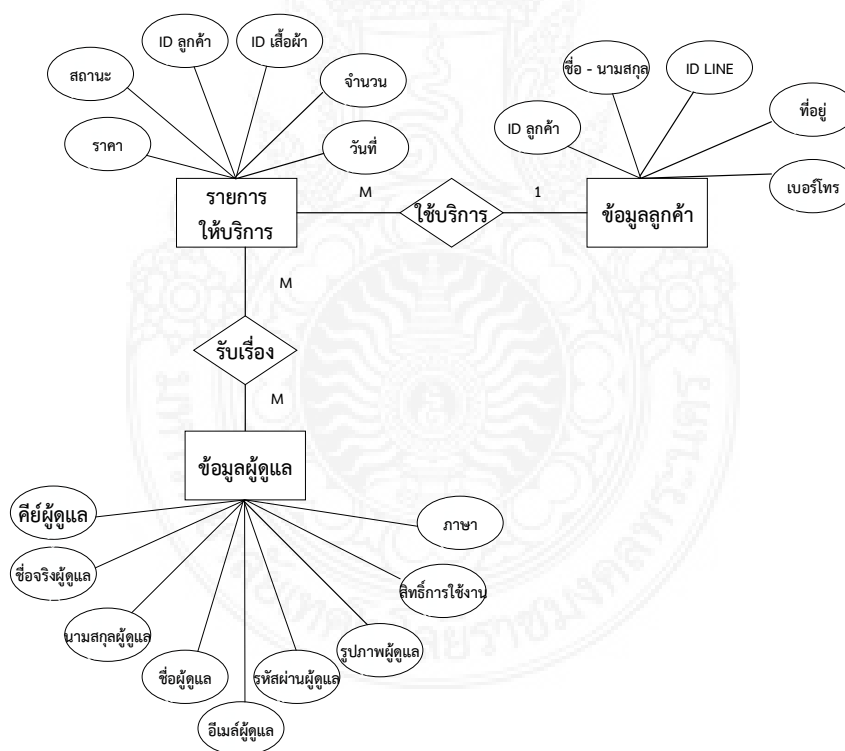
ID ลูกค้า

ID เสื้อผ้า

สถานะ

จำนวน

ราคา

วันที่

รายการให้บริการ

M

ใช้บริการ

1

ข้อมูลลูกค้า

ชื่อ - นามสกุล

ID LINE

ID ลูกค้า

ที่อยู่

เบอร์โทร

M

รับเรื่อง

M

ข้อมูลผู้ดูแล

คีย์ผู้ดูแล

ชื่อจริงผู้ดูแล

นามสกุลผู้ดูแล

ชื่อผู้ดูแล

อีเมล์ผู้ดูแล

รหัสผ่านผู้ดูแล

รูปภาพผู้ดูแล

สิทธิ์การใช้งาน

ภาษา